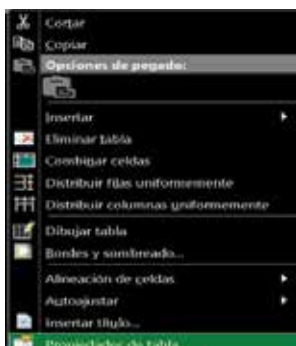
Cortar
Copiar
Opciones de pegado:
Insertar
Eliminar tabla
Combinar celdas
Distribuir filas uniformemente
Distribuir columnas uniformemente
Dibujar tabla
Bordes y sombreado...
Alineación de celdas
Autoajustar
Insertar título...
Propiedades de tabla